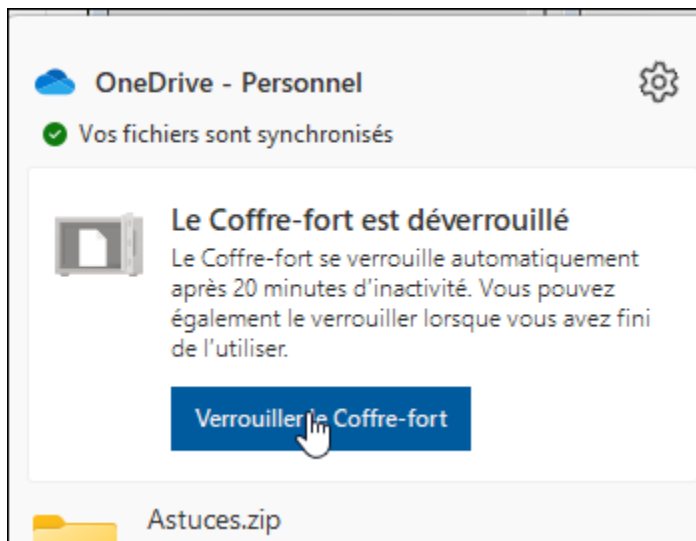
OneDrive - Personnel

Vos fichiers sont synchronisés

Le Coffre-fort est déverrouillé

Le Coffre-fort se verrouille automatiquement après 20 minutes d'inactivité. Vous pouvez également le verrouiller lorsque vous avez fini de l'utiliser.

Verrouiller le Coffre-fort

Astuces.zip